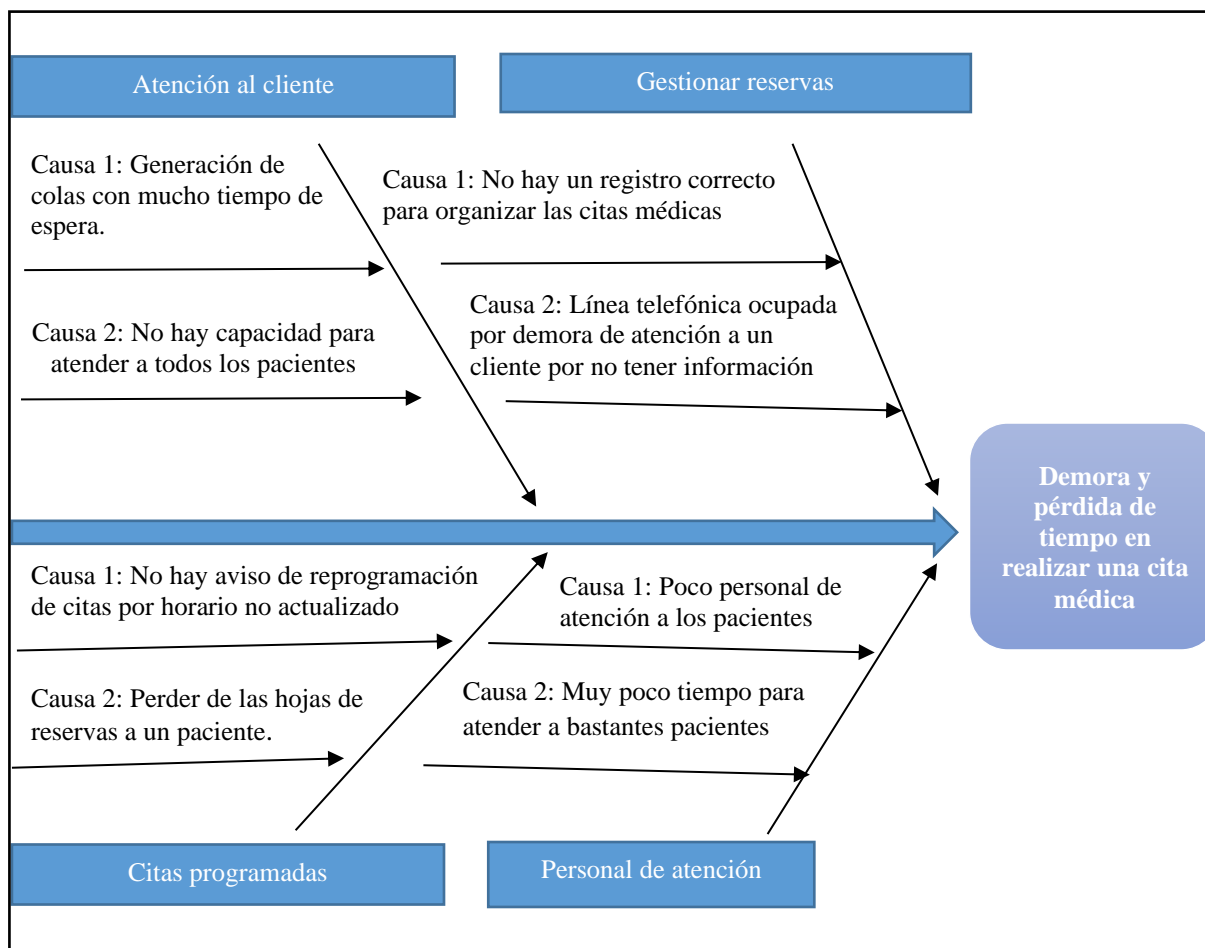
Atención al cliente

Causa 1: Generación de colas con mucho tiempo de espera.

Causa 2: No hay capacidad para atender a todos los pacientes

Gestionar reservas

Causa 1: No hay un registro correcto para organizar las citas médicas

Causa 2: Línea telefónica ocupada por demora de atención a un cliente por no tener información

Demora y pérdida de tiempo en realizar una cita médica

Causa 1: No hay aviso de reprogramación de citas por horario no actualizado

Causa 2: Perder de las hojas de reservas a un paciente.

Citas programadas

Causa 1: Poco personal de atención a los pacientes

Causa 2: Muy poco tiempo para atender a bastantes pacientes

Personal de atención